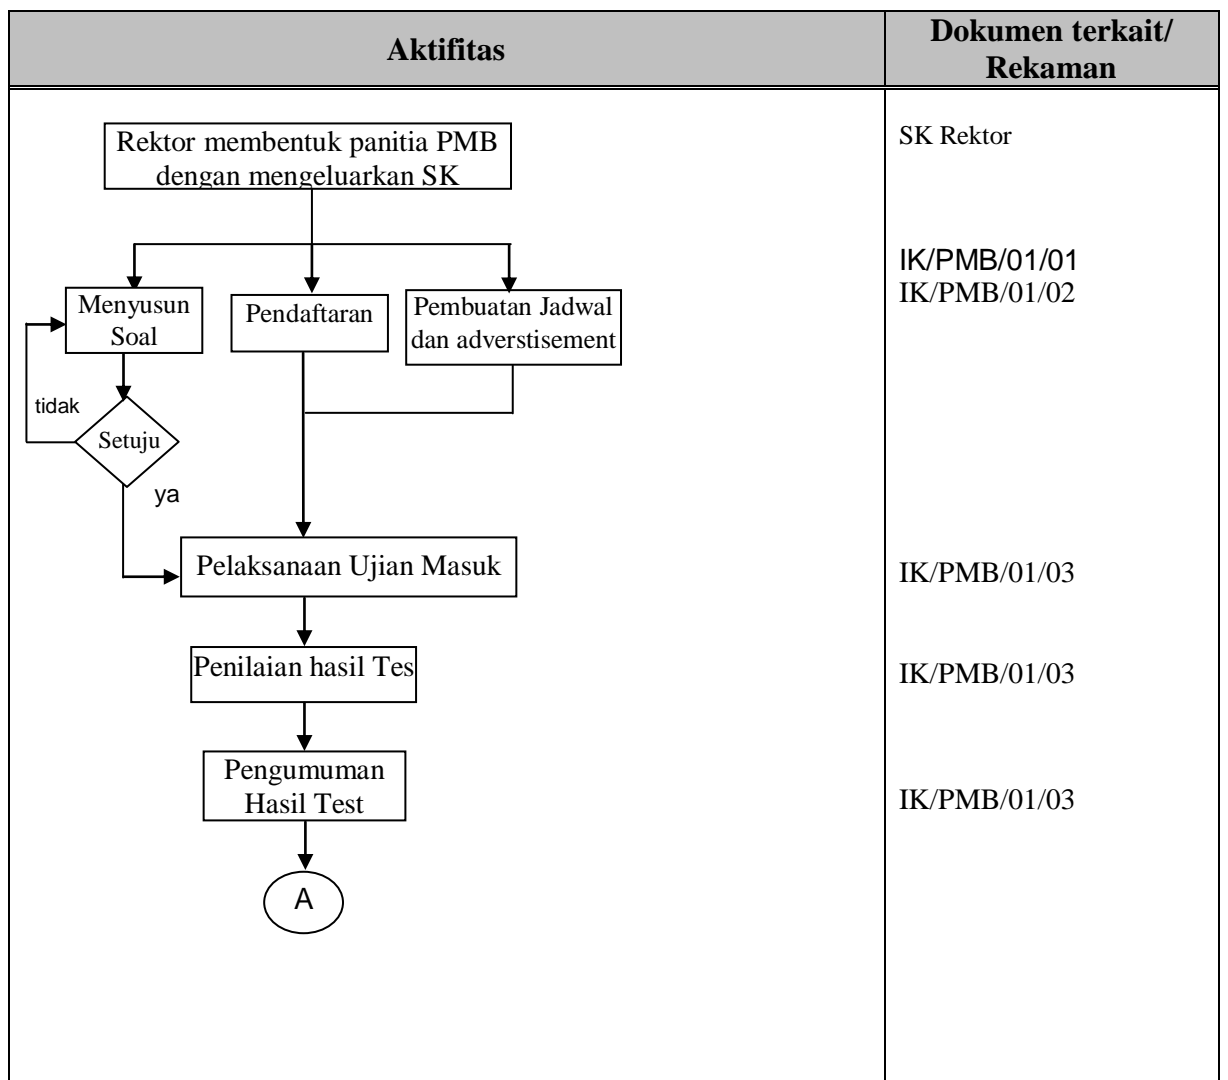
| Aktifitas | Dokumen terkait/ Rekaman |
|---|---|
| Rektor membentuk panitia PMB dengan mengeluarkan SK | SK Rektor |
| Menyusun Soal; Pendaftaran; Pembuatan Jadwal dan adverstisement; tidak; Setuju; ya | IK/PMB/01/01 IK/PMB/01/02 |
| Pelaksanaan Ujian Masuk | IK/PMB/01/03 |
| Penilaian hasil Tes | IK/PMB/01/03 |
| Pengumuman Hasil Test | IK/PMB/01/03 |
| A | |